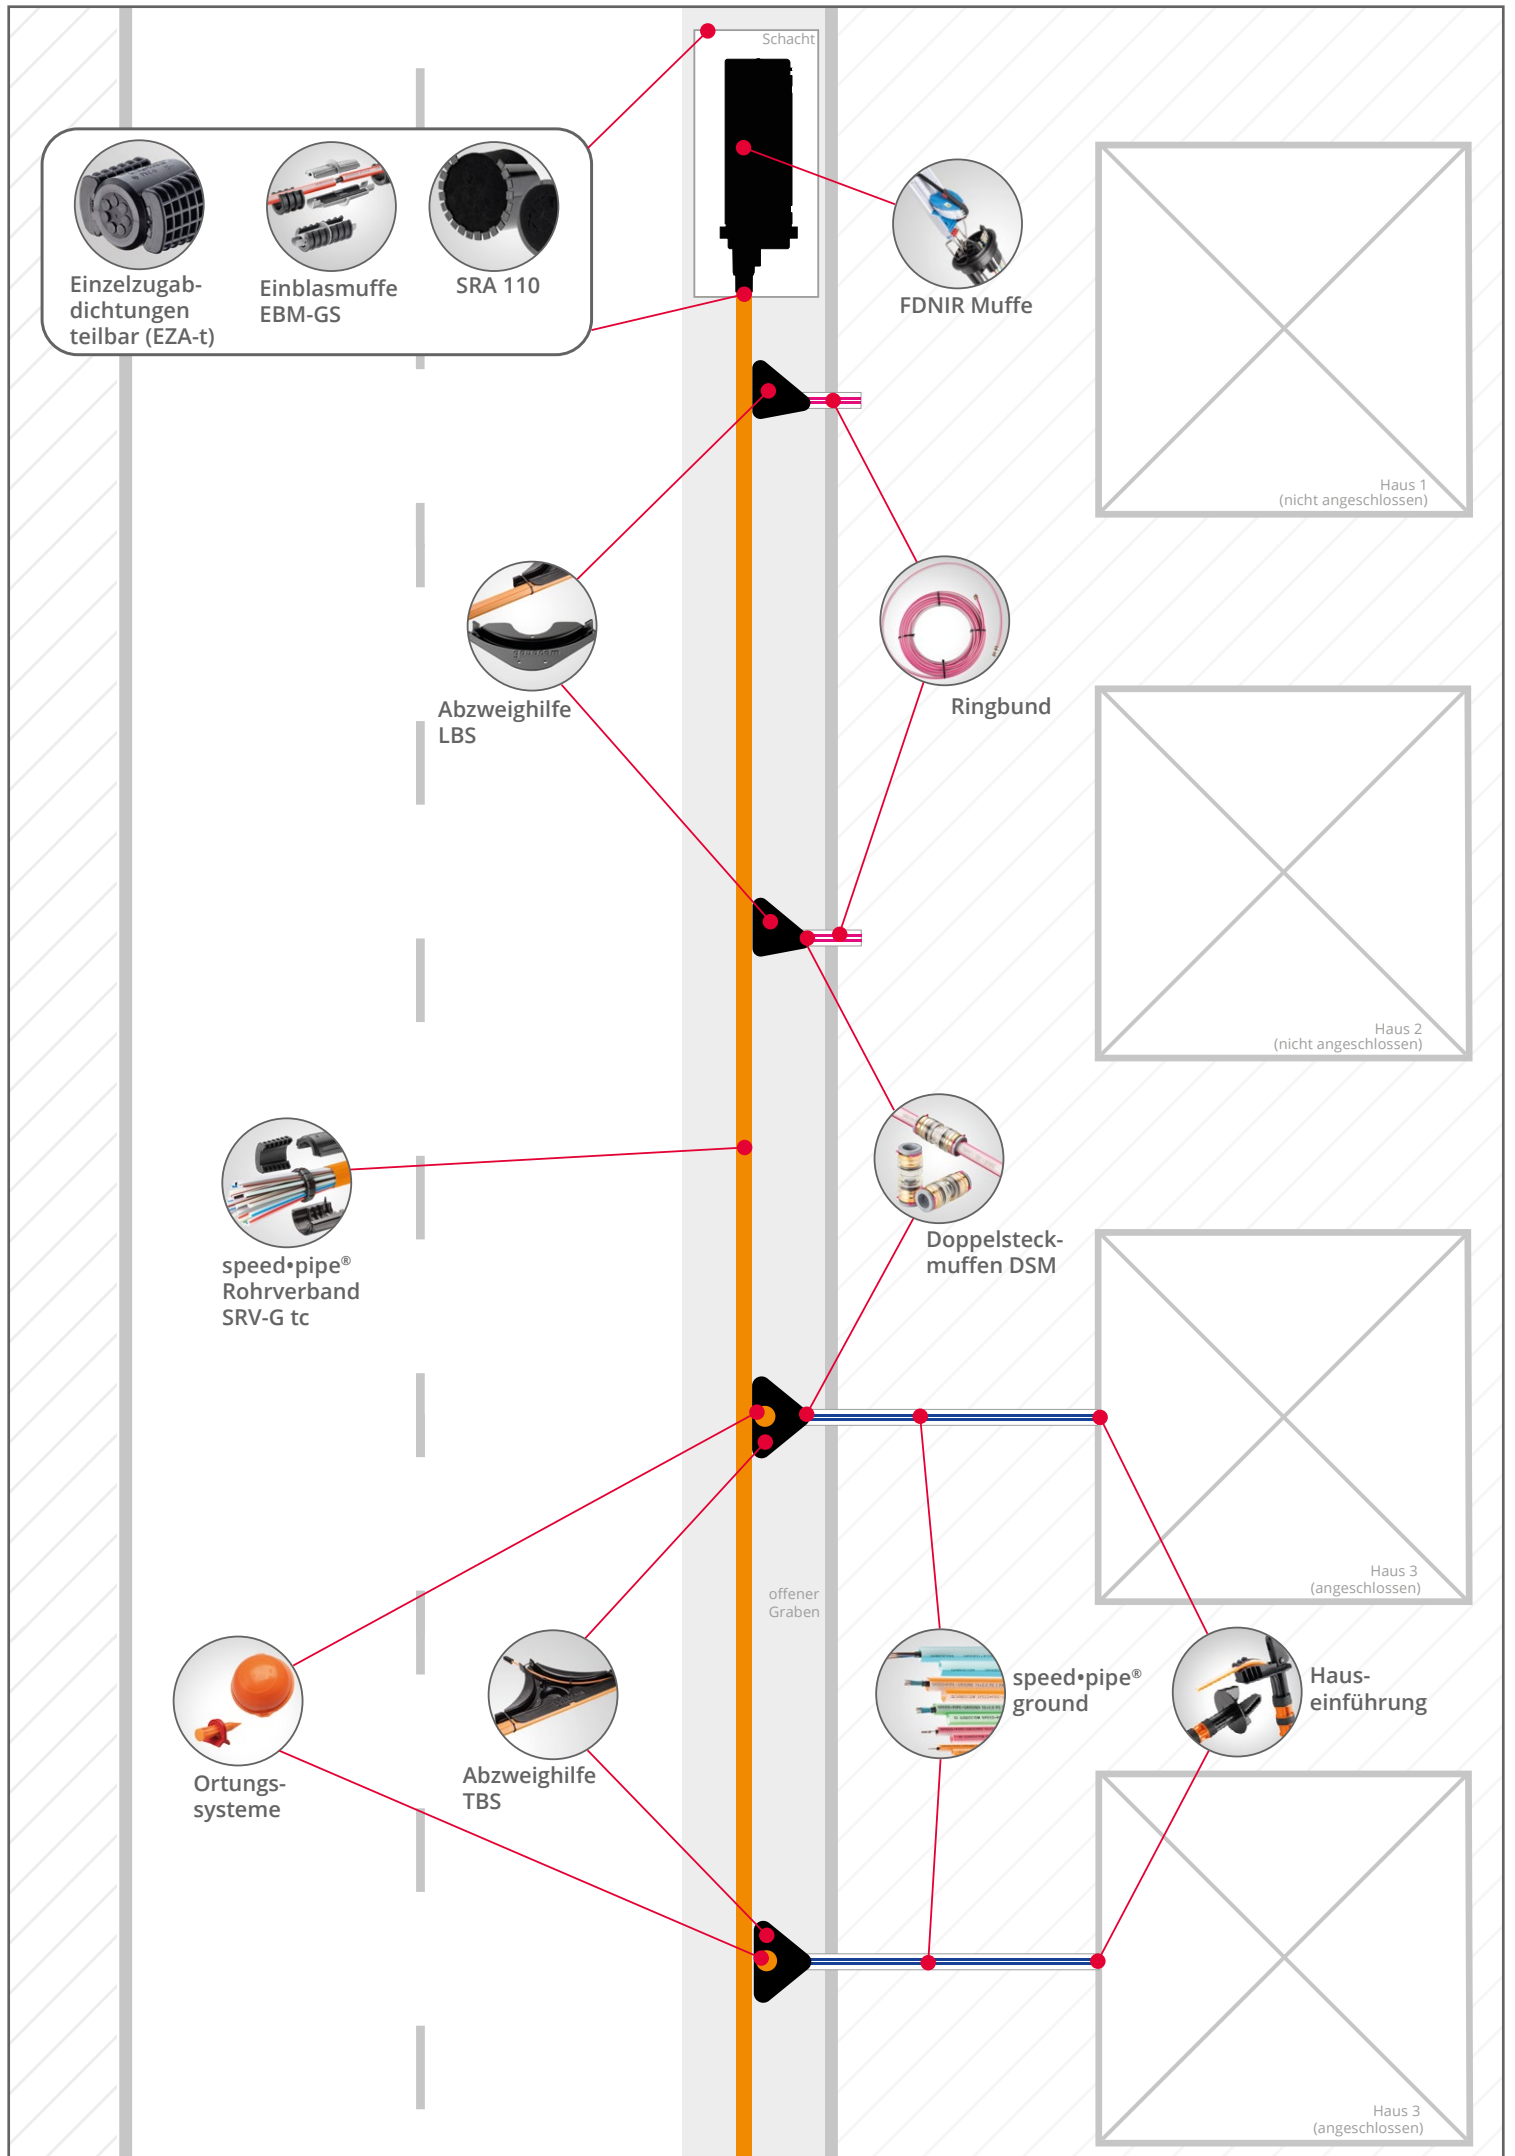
Schacht

Einzelzugabdichtungen teilbar (EZA-t)

Einblasmuffe EBM-GS

SRA 110

FDNIR Muffe

Haus 1
(nicht angeschlossen)

Abzweighilfe LBS

Ringbund

Haus 2
(nicht angeschlossen)

speed•pipe® Rohrverband SRV-G tc

Doppelsteckmuffen DSM

Haus 3
(angeschlossen)

offener Graben

Ortungssysteme

Abzweighilfe TBS

speed•pipe® ground

Hauseinführung

Haus 3
(angeschlossen)